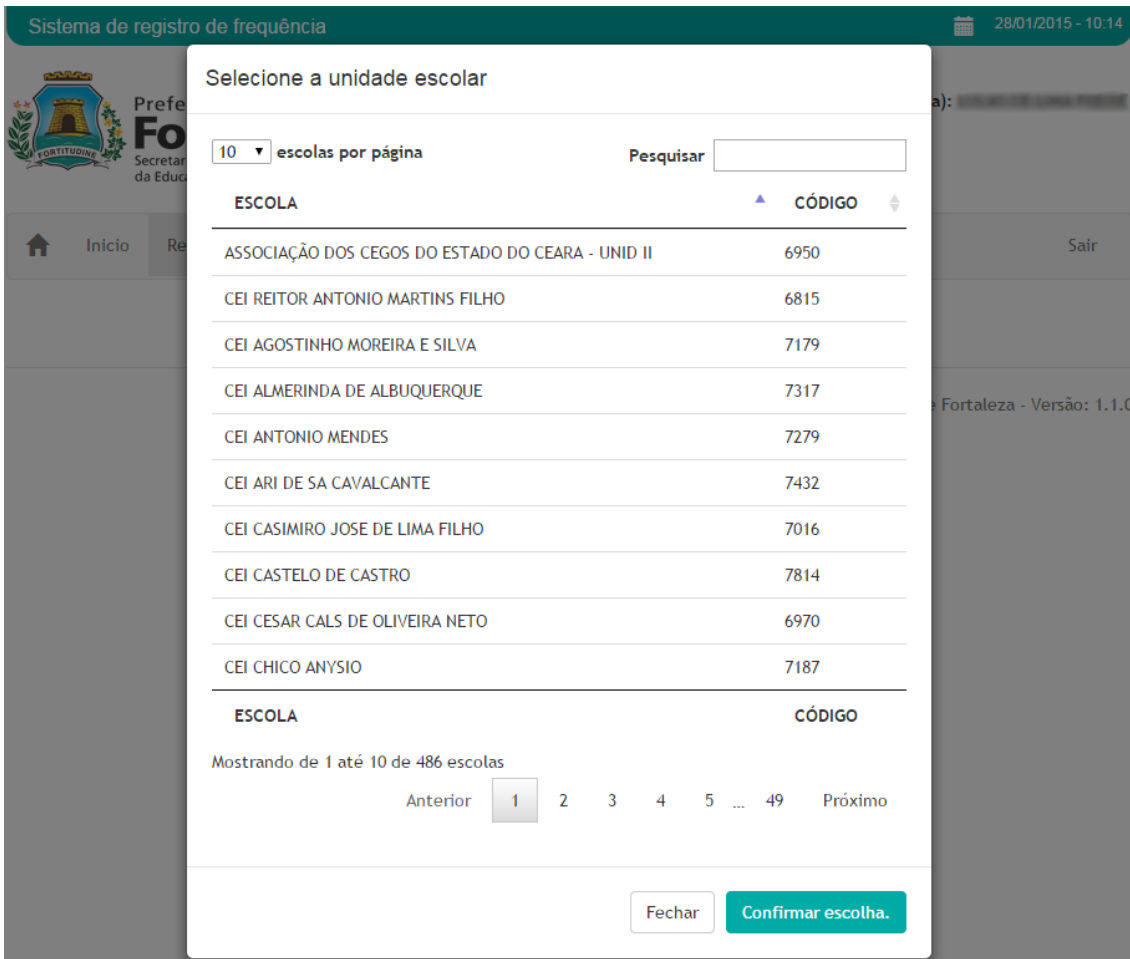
Sistema de registro de frequência

28/01/2015 - 10:14

FORTITUDINE

Prefe

Fo

Secretar

da Educ

a): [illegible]

Inicio

Re

Sair

e Fortaleza - Versão: 1.1.0

Selecione a unidade escolar

10 ▾ escolas por página

Pesquisar

| ESCOLA | CÓDIGO |
|---|---|
| ASSOCIAÇÃO DOS CEGOS DO ESTADO DO CEARA - UNID II | 6950 |
| CEI REITOR ANTONIO MARTINS FILHO | 6815 |
| CEI AGOSTINHO MOREIRA E SILVA | 7179 |
| CEI ALMERINDA DE ALBUQUERQUE | 7317 |
| CEI ANTONIO MENDES | 7279 |
| CEI ARI DE SA CAVALCANTE | 7432 |
| CEI CASIMIRO JOSE DE LIMA FILHO | 7016 |
| CEI CASTELO DE CASTRO | 7814 |
| CEI CESAR CALS DE OLIVEIRA NETO | 6970 |
| CEI CHICO ANYSIO | 7187 |
| ESCOLA | CÓDIGO |

Mostrando de 1 até 10 de 486 escolas

Anterior 1 2 3 4 5 ... 49 Próximo

Fechar

Confirmar escolha.